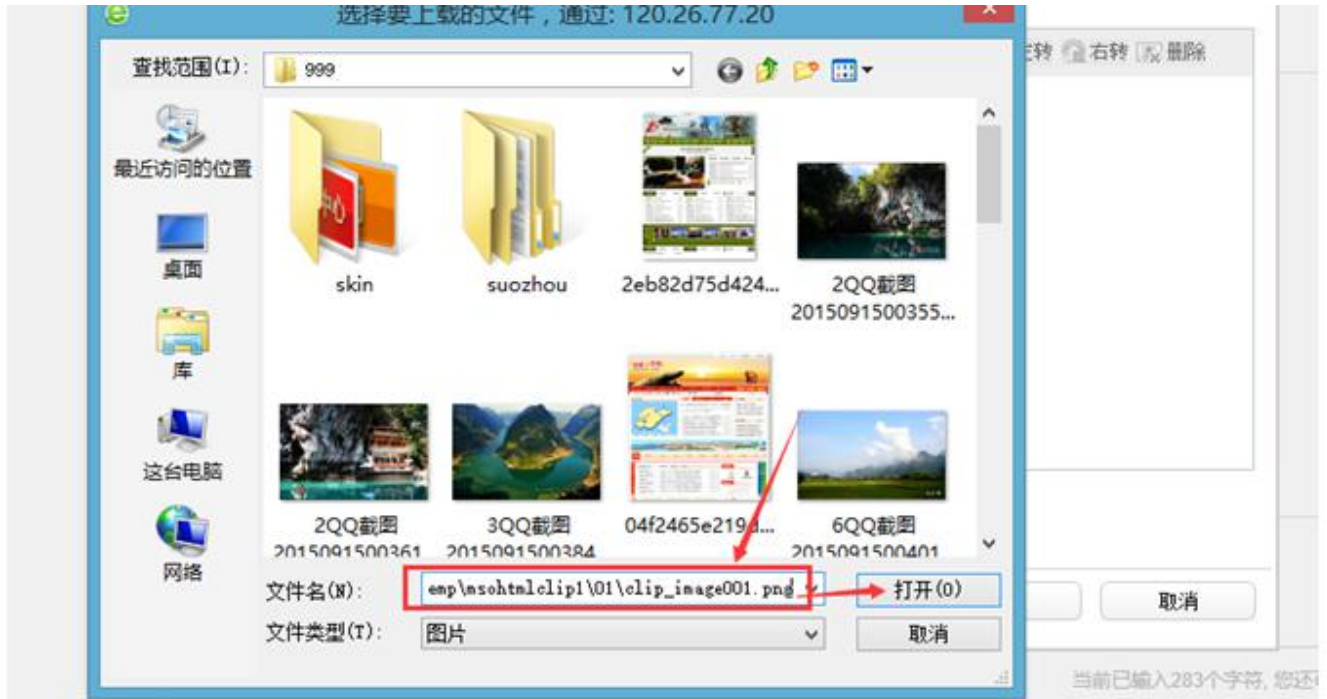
选择要上载的文件，通过: 120.26.77.20

查找范围(I): 999

最近访问的位置

桌面

库

这台电脑

网络

skin

suozhou

2eb82d75d424...

2QQ截图 2015091500355...

2QQ截图 2015091500361

3QQ截图 2015091500384

04f2465e219d...

6QQ截图 2015091500401

文件名(N): emp\msohtmlclip1\01\clip_image001.png

打开(O)

文件类型(T): 图片

取消

左转 右转 删除

取消

当前已输入283个字符, 您还